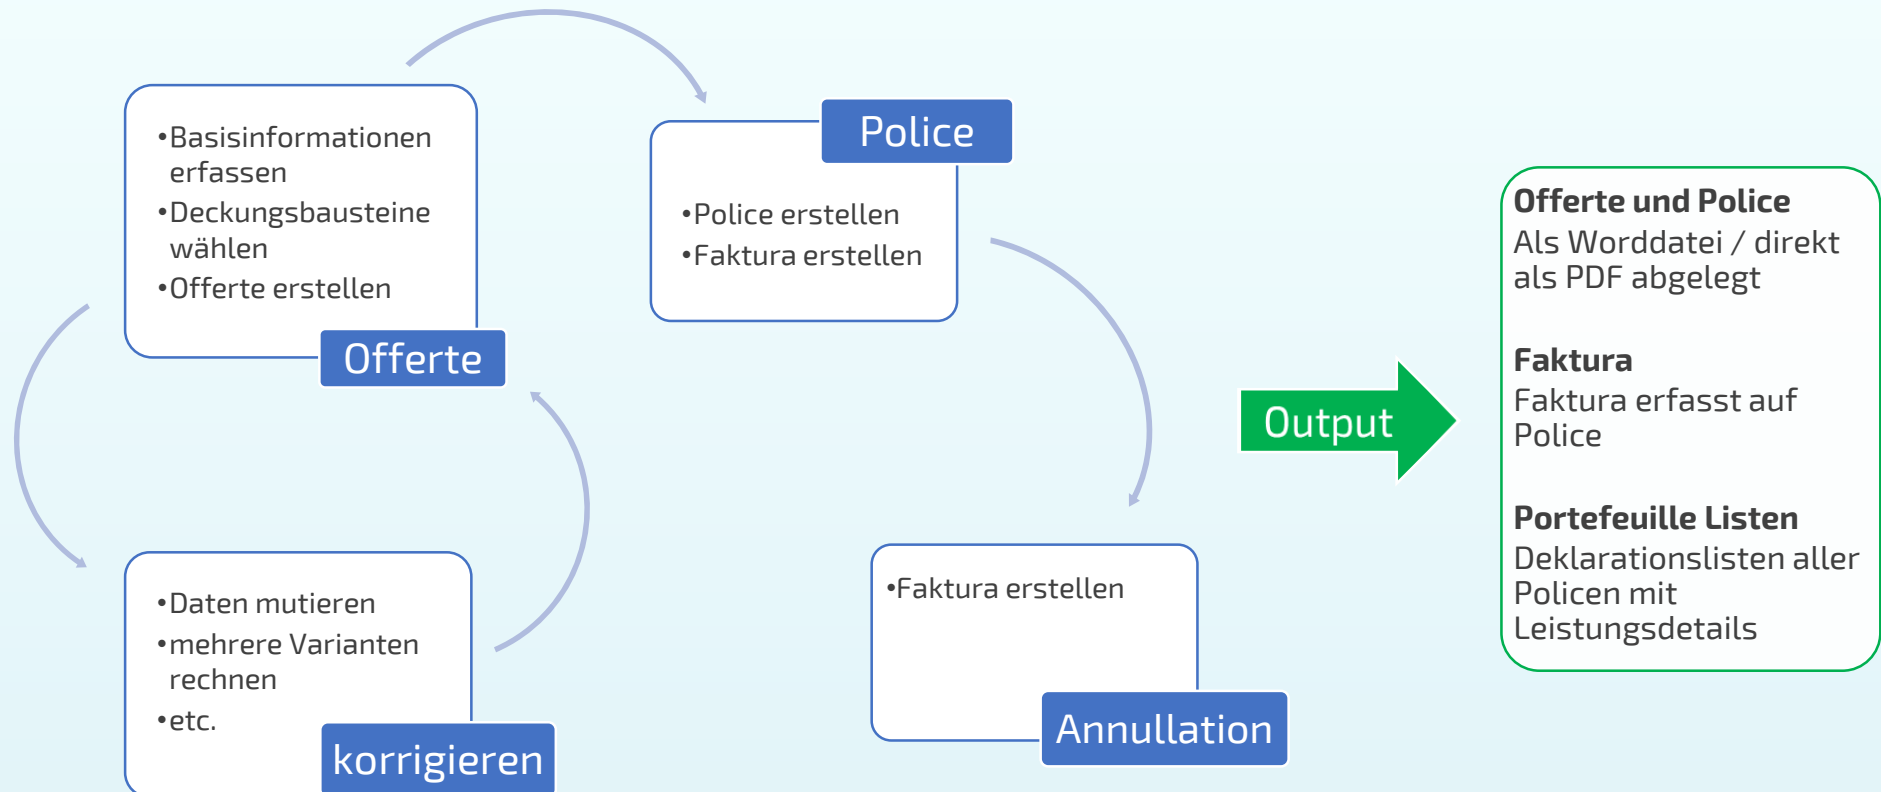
•Basisinformationen erfassen
•Deckungsbausteine wählen
•Offerte erstellen

Offerte

Police

•Police erstellen
•Faktura erstellen

•Daten mutieren
•mehrere Varianten rechnen
•etc.

korrigieren

•Faktura erstellen

Annullation

Output

Offerte und Police
Als Worddatei / direkt als PDF abgelegt

Faktura
Faktura erfasst auf Police

Portefeuille Listen
Deklarationslisten aller Policen mit Leistungsdetails